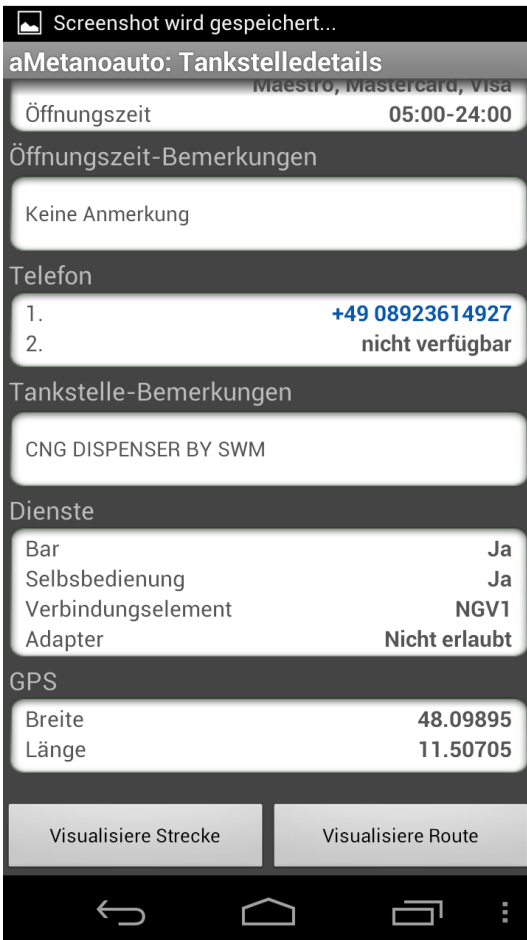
Screenshot wird gespeichert...

aMetanoauto: Tankstelledetails

Maestro, Mastercard, Visa

Öffnungszeit 05:00-24:00

Öffnungszeit-Bemerkungen

Keine Anmerkung

Telefon

1. +49 08923614927
2. nicht verfügbar

Tankstelle-Bemerkungen

CNG DISPENSER BY SWM

Dienste

Bar Ja
Selbsbedienung Ja
Verbindungselement NGV1
Adapter Nicht erlaubt

GPS

Breite 48.09895
Länge 11.50705

Visualisiere Strecke

Visualisiere Route